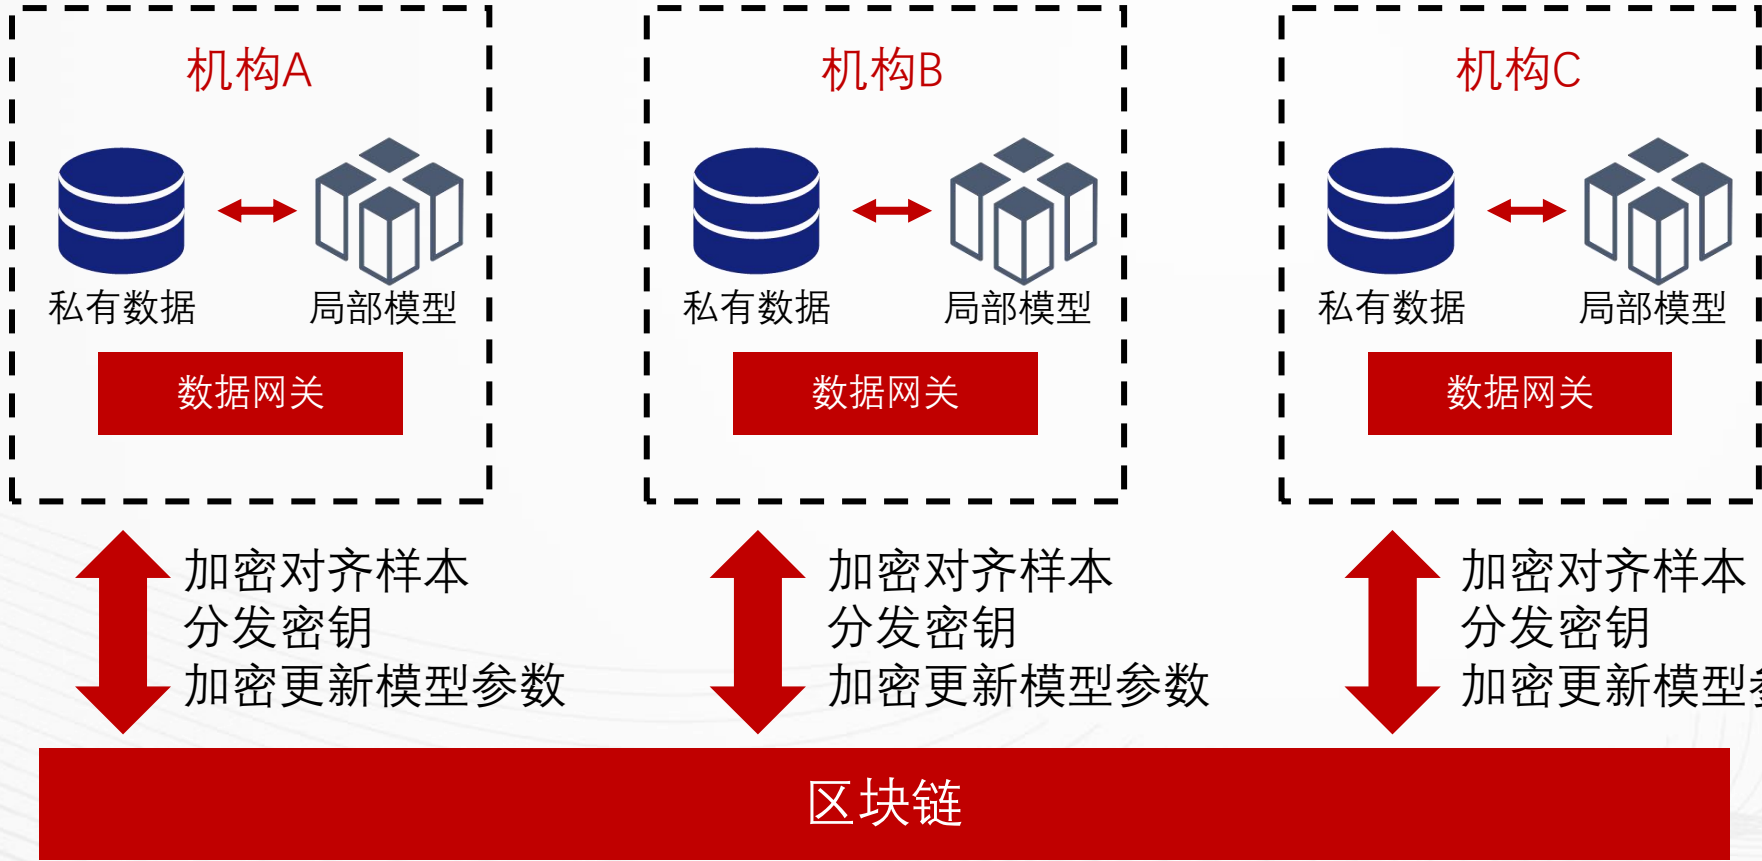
机构A

私有数据 局部模型

数据网关

机构B

私有数据 局部模型

数据网关

机构C

私有数据 局部模型

数据网关

加密对齐样本
分发密钥
加密更新模型参数

加密对齐样本
分发密钥
加密更新模型参数

加密对齐样本
分发密钥
加密更新模型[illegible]

区块链